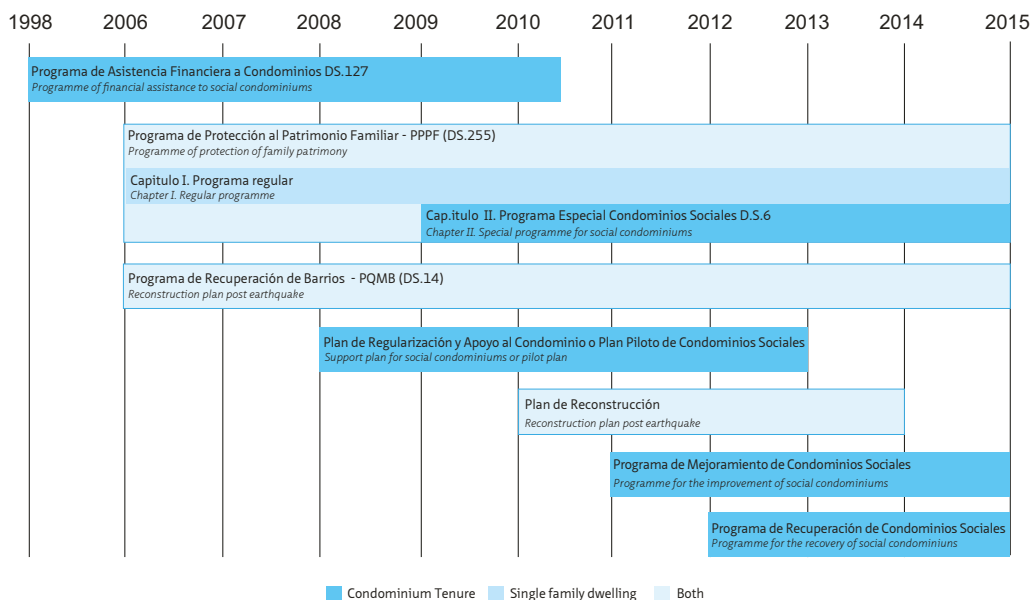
1998 2006 2007 2008 2009 2010 2011 2012 2013 2014 2015

Programa de Asistencia Financiera a Condominios DS.127
Programme of financial assistance to social condominiums

Programa de Protección al Patrimonio Familiar - PPPF (DS.255)
Programme of protection of family patrimony

Capitulo I. Programa regular
Chapter I. Regular programme

Cap.itulo II. Programa Especial Condominios Sociales D.S.6
Chapter II. Special programme for social condominiums

Programa de Recuperación de Barrios - PQMB (DS.14)
Reconstruction plan post earthquake

Plan de Regularización y Apoyo al Condominio o Plan Piloto de Condominios Sociales
Support plan for social condominiums or pilot plan

Plan de Reconstrucción
Reconstruction plan post earthquake

Programa de Mejoramiento de Condominios Sociales
Programme for the improvement of social condominiums

Programa de Recuperación de Condominios Sociales
Programme for the recovery of social condominiuns

Condominium Tenure Single family dwelling Both